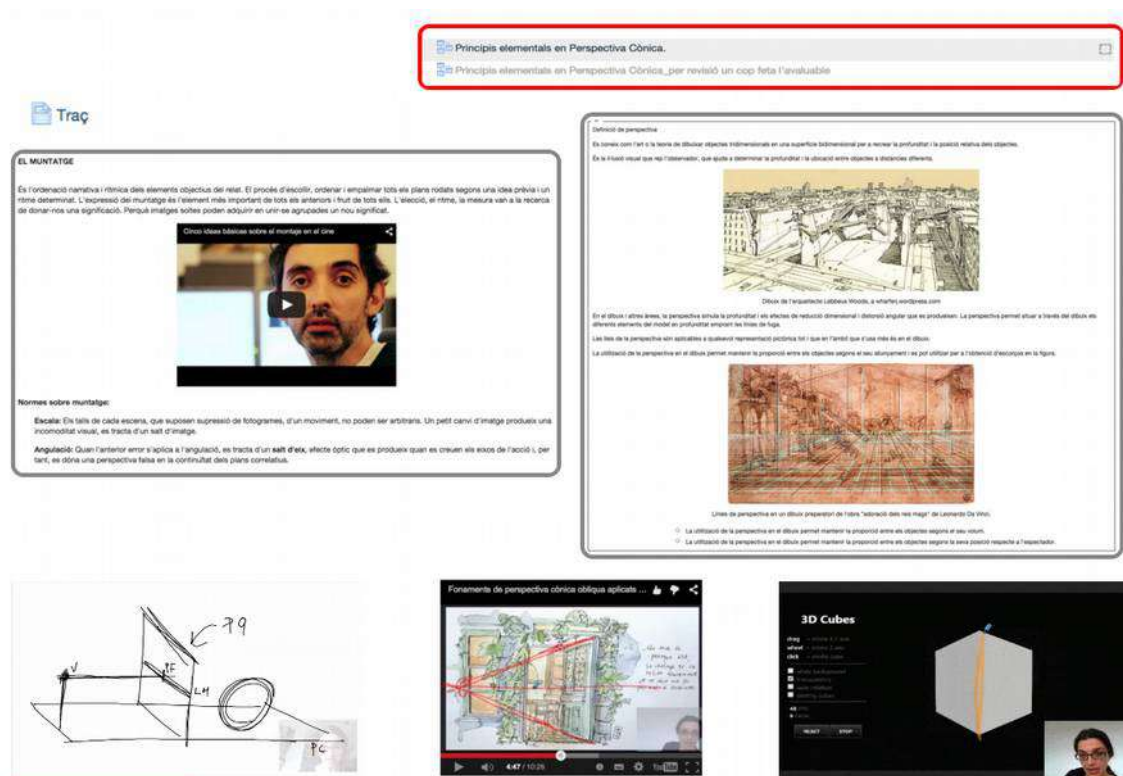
Principis elementals en Perspectiva Cònica.

Principis elementals en Perspectiva Cònica_per revisió un cop feta l'avaluable

Traç

EL MUNTATGE

És l'ordenació narrativa i rítmica dels elements objectius del relat. El procés d'escollir, ordenar i empalmar tots els plans rodats segons una idea prèvia i un ritme determinat. L'expressió del muntatge és l'element més important de tots els anteriors i fruit de tots ells. L'elecció, el ritme, la mesura van a la recerca de donar-nos una significació. Perquè imatges soltes poden adquirir en unir-se agrupades un nou significat.

Cinco ideas básicas sobre el montaje en el cine

Normes sobre muntatge:

Escala: Els talls de cada escena, que suposen supressió de fotogrames, d'un moviment, no poden ser arbitraris. Un petit canvi d'imatge produeix una incomoditat visual, es tracta d'un salt d'imatge.

Angulació: Quan l'anterior error s'aplica a l'angulació, es tracta d'un salt d'eix, efecte òptic que es produeix quan es creuen els eixos de l'acció i, per tant, es dóna una perspectiva falsa en la continuïtat dels plans correlatius.

Definició de perspectiva

Es coneix com l'art o la teoria de dibuixar objectes tridimensionals en una superfície bidimensional per a recrear la profunditat i la posició relativa dels objectes.

És la il·lusió visual que rep l'observador, que ajuda a determinar la profunditat i la ubicació entre objectes a distàncies diferents.

Dibuix de l'arquitecte Lebbeus Woods, a wharferj.wordpress.com

En el dibuix i altres àrees, la perspectiva simula la profunditat i els efectes de reducció dimensional i distorsió angular que es produeixen. La perspectiva permet situar a través del dibuix els diferents elements del model en profunditat emprant les línies de fuga.

Les lleis de la perspectiva són aplicables a qualsevol representació pictòrica tot i que en l'àmbit que s'usa més és en el dibuix.

La utilització de la perspectiva en el dibuix permet mantenir la proporció entre els objectes segons el seu allunyament i es pot utilitzar per a l'obtenció d'escorços en la figura.

Línies de perspectiva en un dibuix preparatori de l'obra "adoració dels reis mags" de Leonardo Da Vinci.

La utilització de la perspectiva en el dibuix permet mantenir la proporció entre els objectes segons el seu volum.

La utilització de la perspectiva en el dibuix permet mantenir la proporció entre els objectes segons la seva posició respecte a l'espectador.

V
F
LH
79
PC

Fonament de perspectiva cònica obliqua aplicat ...

4:47 / 10:26

3D Cubes

drag
wheel
click

RESET
STOP